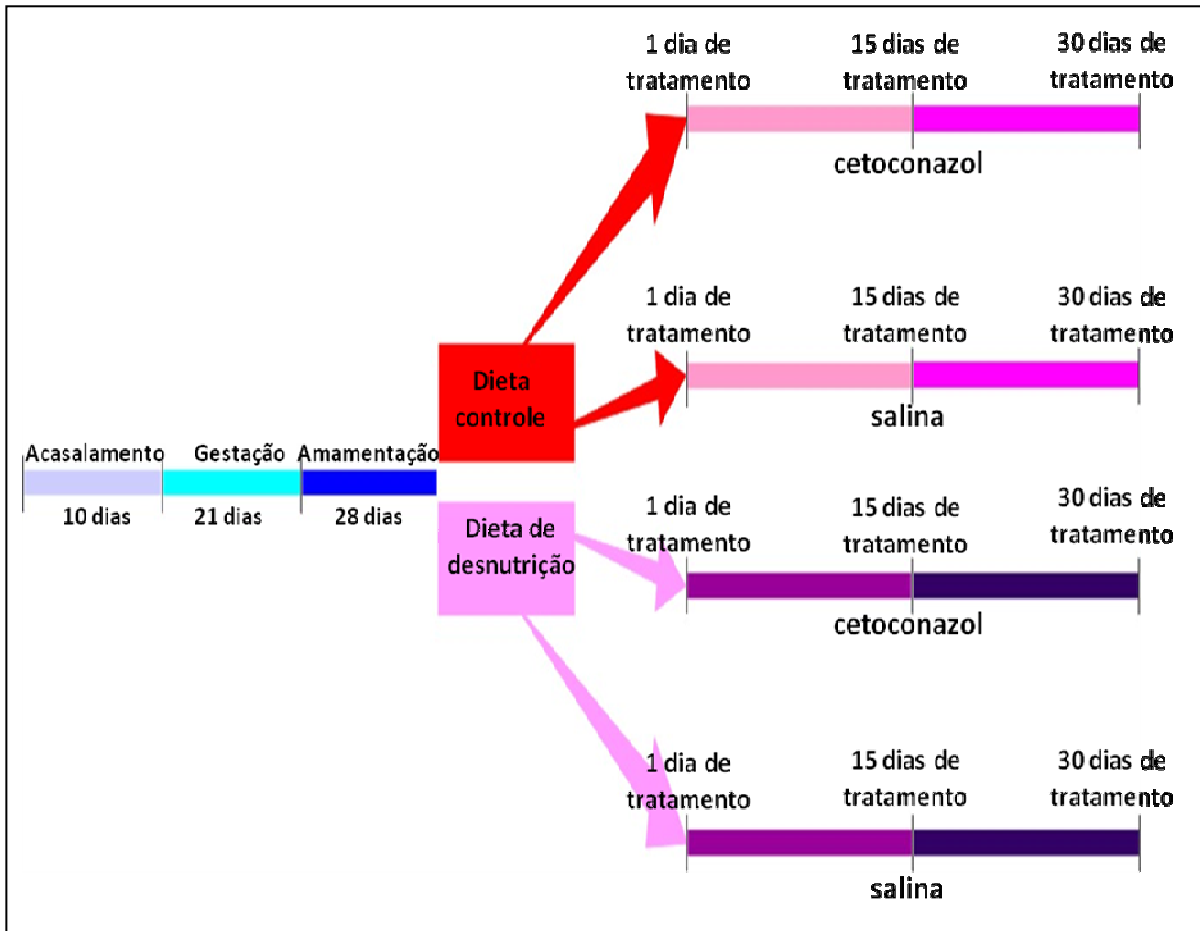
1 dia de tratamento
15 dias de tratamento
30 dias de tratamento
cetoconazol

1 dia de tratamento
15 dias de tratamento
30 dias de tratamento
salina

Dieta controle

Acasalamento
10 dias
Gestação
21 dias
Amamentação
28 dias

Dieta de desnutrição

1 dia de tratamento
15 dias de tratamento
30 dias de tratamento
cetoconazol

1 dia de tratamento
15 dias de tratamento
30 dias de tratamento
salina